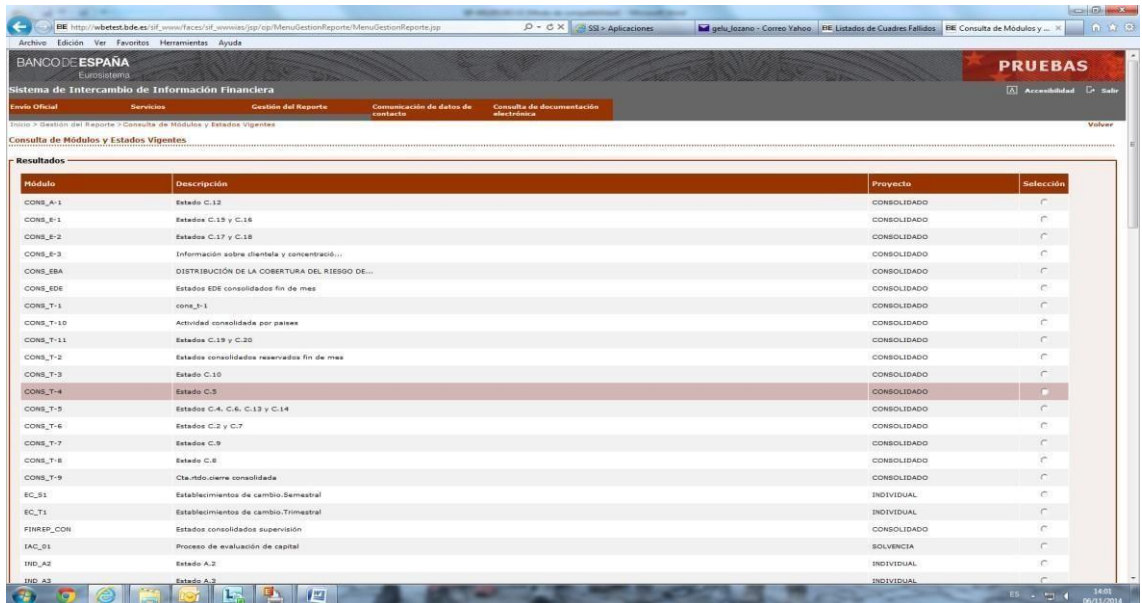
BE http://wbetest.bde.es/sif_www/faces/sif_wwwias/jsp/op/MenuGestionReporte/MenuGestionReporte.jsp
SSI > Aplicaciones
gelu_lozano - Correo Yahoo
BE Listados de Cuadres Fallidos
BE Consulta de Módulos y ...

Archivo Edición Ver Favoritos Herramientas Ayuda

BANCO DE ESPAÑA
Eurosistema

PRUEBAS

Sistema de Intercambio de Información Financiera

Accesibilidad Salir

Envío Oficial
Servicios
Gestión del Reporte
Comunicación de datos de contacto
Consulta de documentación electrónica

Inicio > Gestión del Reporte > Consulta de Módulos y Estados Vigentes

Volver

Consulta de Módulos y Estados Vigentes

Resultados

| Módulo | Descripción | Proyecto | Selección |
|---|---|---|---|
| CONS_A-1 | Estado C.12 | CONSOLIDADO | |
| CONS_E-1 | Estados C.15 y C.16 | CONSOLIDADO | |
| CONS_E-2 | Estados C.17 y C.18 | CONSOLIDADO | |
| CONS_E-3 | Información sobre clientela y concentració... | CONSOLIDADO | |
| CONS_EBA | DISTRIBUCIÓN DE LA COBERTURA DEL RIESGO DE... | CONSOLIDADO | |
| CONS_EDE | Estados EDE consolidados fin de mes | CONSOLIDADO | |
| CONS_T-1 | cons_t-1 | CONSOLIDADO | |
| CONS_T-10 | Actividad consolidada por paises | CONSOLIDADO | |
| CONS_T-11 | Estados C.19 y C.20 | CONSOLIDADO | |
| CONS_T-2 | Estados consolidados reservados fin de mes | CONSOLIDADO | |
| CONS_T-3 | Estado C.10 | CONSOLIDADO | |
| CONS_T-4 | Estado C.5 | CONSOLIDADO | |
| CONS_T-5 | Estados C.4, C.6, C.13 y C.14 | CONSOLIDADO | |
| CONS_T-6 | Estados C.2 y C.7 | CONSOLIDADO | |
| CONS_T-7 | Estados C.9 | CONSOLIDADO | |
| CONS_T-8 | Estado C.8 | CONSOLIDADO | |
| CONS_T-9 | Cta.rtdo.cierre consolidada | CONSOLIDADO | |
| EC_S1 | Establecimientos de cambio.Semestral | INDIVIDUAL | |
| EC_T1 | Establecimientos de cambio.Trimestral | INDIVIDUAL | |
| FINREP_CON | Estados consolidados supervisión | CONSOLIDADO | |
| IAC_01 | Proceso de evaluación de capital | SOLVENCIA | |
| IND_A2 | Estado A.2 | INDIVIDUAL | |
| IND_A3 | Estado A.3 | INDIVIDUAL | |

ES 14:01 06/11/2014